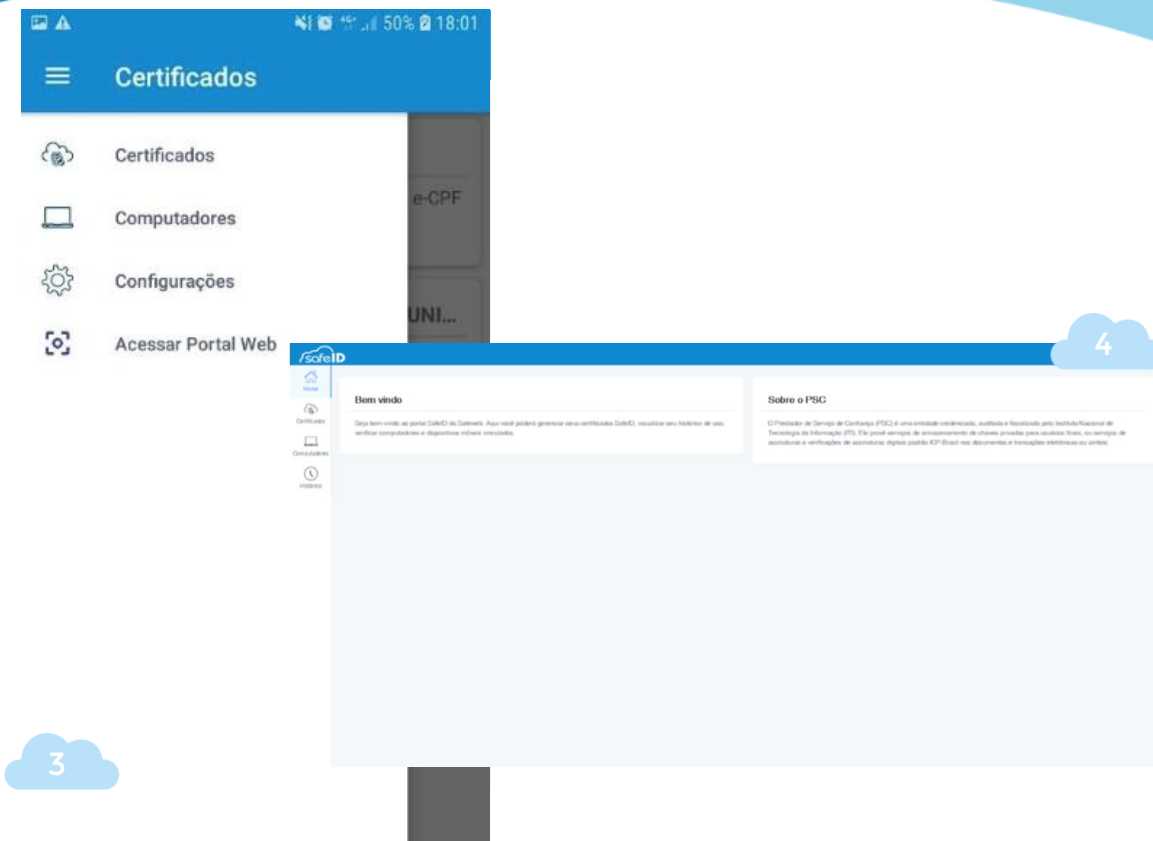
50% 18:01

Certificados

Certificados

Computadores

Configurações

Acessar Portal Web

e-CPF

UNI...

safeID

4

Home

Certificados

Computadores

Histórico

Bem vindo

Seja bem-vindo ao portal SafeID da Safeweb. Aqui você poderá gerenciar seus certificados SafeID, visualizar seu histórico de uso, verificar computadores e dispositivos móveis vinculados.

Sobre o PSC

O Prestador de Serviço de Confiança (PSC) é uma entidade credenciada, auditada e fiscalizada pelo Instituto Nacional de Tecnologia da Informação (ITI). Ele provê serviços de armazenamento de chaves privadas para usuários finais, ou serviços de assinaturas e verificações de assinaturas digitais padrão ICP-Brasil nos documentos e transações eletrônicas ou ambos.

3